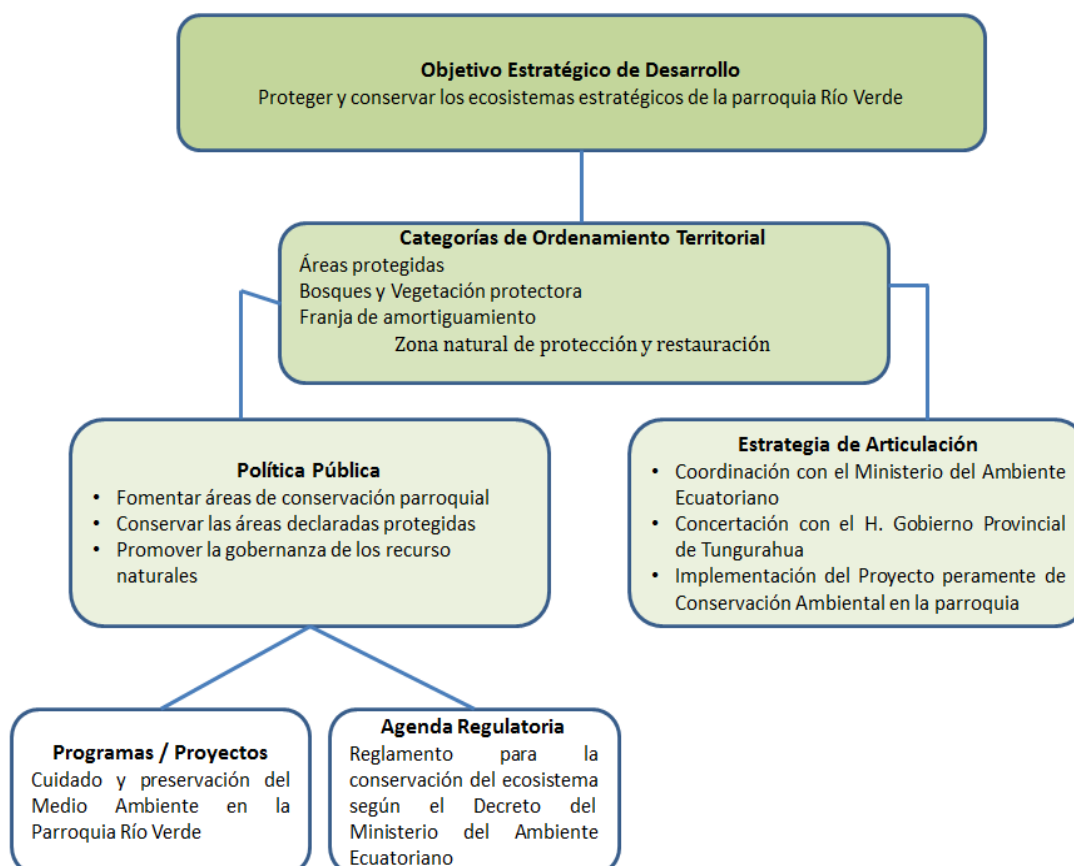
**Objetivo Estratégico de Desarrollo**
Proteger y conservar los ecosistemas estratégicos de la parroquia Río Verde

**Categorías de Ordenamiento Territorial**
Áreas protegidas
Bosques y Vegetación protectora
Franja de amortiguamiento
Zona natural de protección y restauración

**Política Pública**
- Fomentar áreas de conservación parroquial
- Conservar las áreas declaradas protegidas
- Promover la gobernanza de los recurso naturales

**Estrategia de Articulación**
- Coordinación con el Ministerio del Ambiente Ecuatoriano
- Concertación con el H. Gobierno Provincial de Tungurahua
- Implementación del Proyecto peramente de Conservación Ambiental en la parroquia

**Programas / Proyectos**
Cuidado y preservación del Medio Ambiente en la Parroquia Río Verde

**Agenda Regulatoria**
Reglamento para la conservación del ecosistema según el Decreto del Ministerio del Ambiente Ecuatoriano